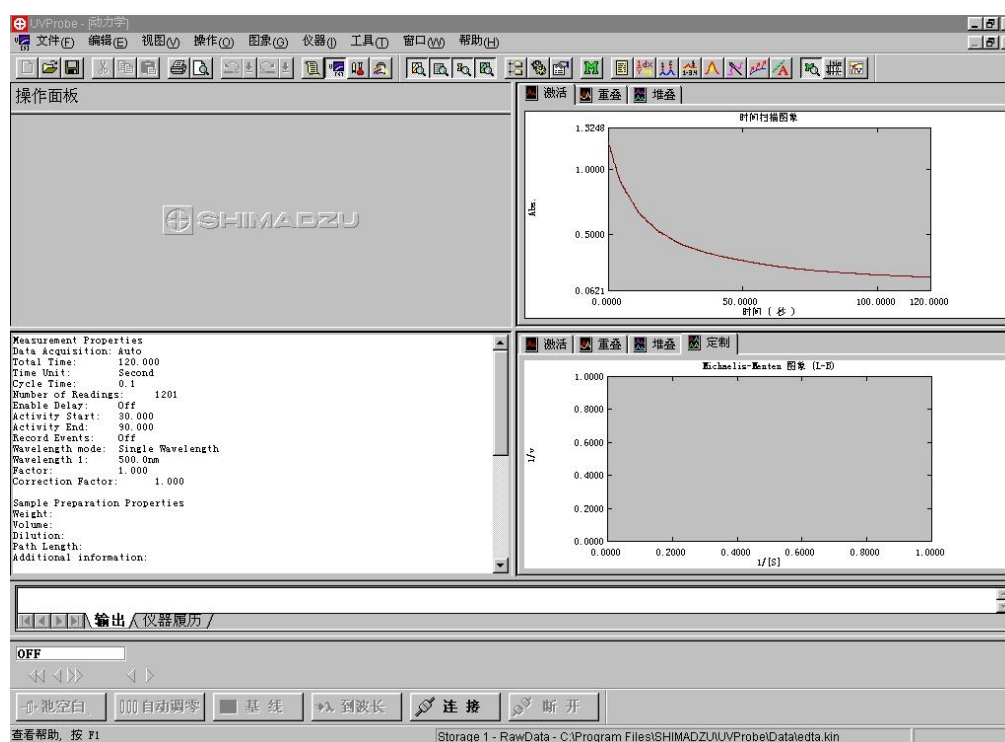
UVProbe - [动力学]
文件(F) 编辑(E) 视图(V) 操作(O) 图象(G) 仪器(I) 工具(T) 窗口(W) 帮助(H)

操作面板

SHIMADZU

激活 重叠 堆叠

时间扫描图象

1.3248
1.0000
0.5000
0.0621
Abs.
0.0000
50.0000
100.0000
120.0000
时间 (秒)

Measurement Properties
Data Acquisition: Auto
Total Time: 120.000
Time Unit: Second
Cycle Time: 0.1
Number of Readings: 1201
Enable Delay: Off
Activity Start: 30.000
Activity End: 90.000
Record Events: Off
Wavelength mode: Single Wavelength
Wavelength 1: 500.0nm
Factor: 1.000
Correction Factor: 1.000

Sample Preparation Properties
Weight:
Volume:
Dilution:
Path Length:
Additional information:

激活 重叠 堆叠 定制

Michaelis-Menten 图象 (L-B)

1.0000
0.8000
0.6000
0.4000
0.2000
0.0000
1/v
0.0000
0.2000
0.4000
0.6000
0.8000
1.0000
1/[S]

输出 仪器履历

OFF

池空白 自动调零 基线 到波长 连接 断开

查看帮助, 按 F1

Storage 1 - RawData - C:\Program Files\SHIMADZU\UVProbe\Data\edta.kin